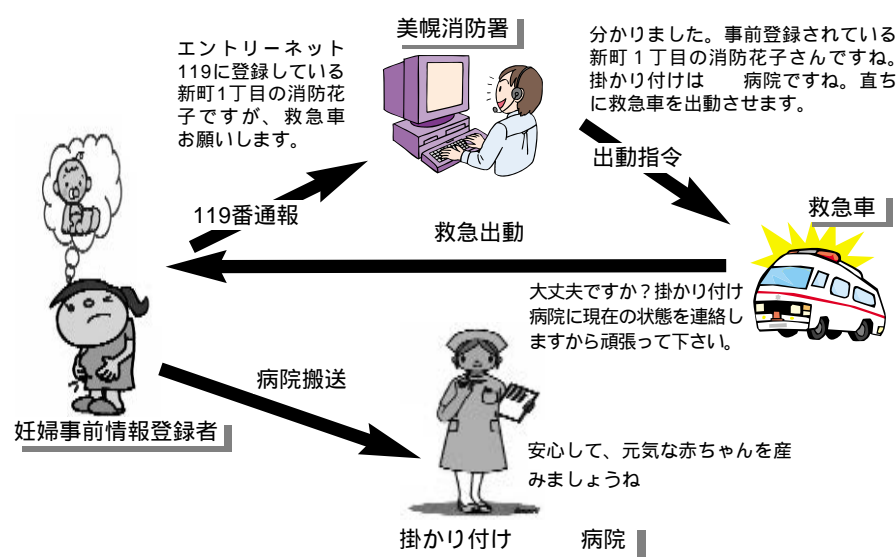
美幌消防署

エントリーネット119に登録している新町1丁目の消防花子ですが、救急車お願いします。

分かりました。事前登録されている新町１丁目の消防花子さんですね。掛かり付けは　病院ですね。直ちに救急車を出動させます。

119番通報

出動指令

救急出動

救急車

大丈夫ですか？掛かり付け病院に現在の状態を連絡しますから頑張って下さい。

病院搬送

妊婦事前情報登録者

安心して、元気な赤ちゃんを産みましょうね

掛かり付け　病院